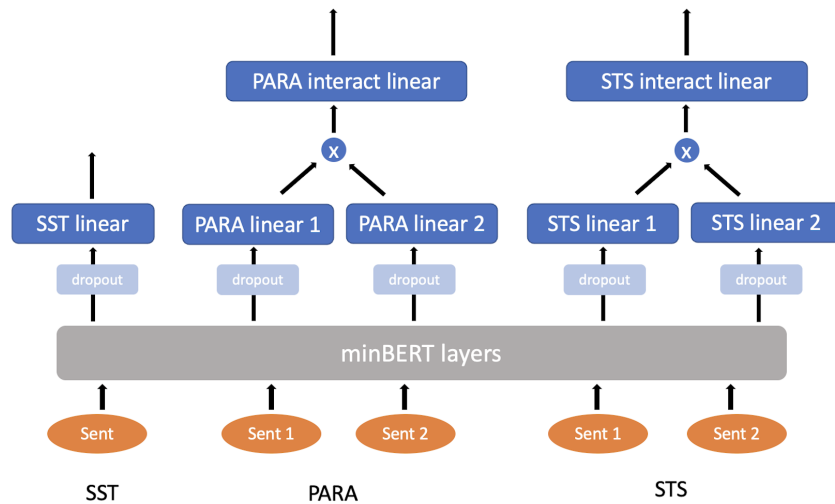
PARA interact linear

STS interact linear

x

x

SST linear

PARA linear 1

PARA linear 2

STS linear 1

STS linear 2

dropout

dropout

dropout

dropout

dropout

minBERT layers

Sent

Sent 1

Sent 2

Sent 1

Sent 2

SST

PARA

STS